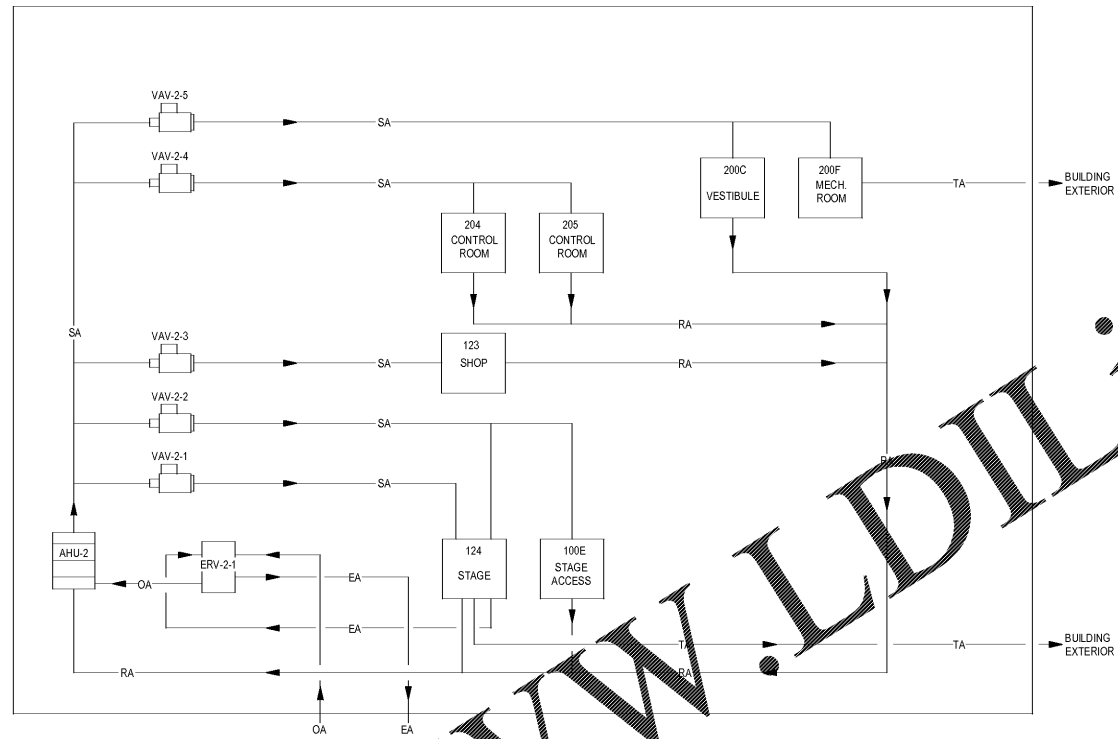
VAV-2-5
SA
VAV-2-4
SA
200C
VESTIBULE
200F
MECH.
ROOM
TA
BUILDING
EXTERIOR
204
CONTROL
ROOM
205
CONTROL
ROOM
RA
SA
VAV-2-3
SA
123
SHOP
RA
VAV-2-2
SA
VAV-2-1
SA
RA
AHU-2
ERV-2-1
OA
EA
124
STAGE
100E
STAGE
ACCESS
EA
TA
TA
BUILDING
EXTERIOR
RA
RA
OA
EA
WWW.LDIL